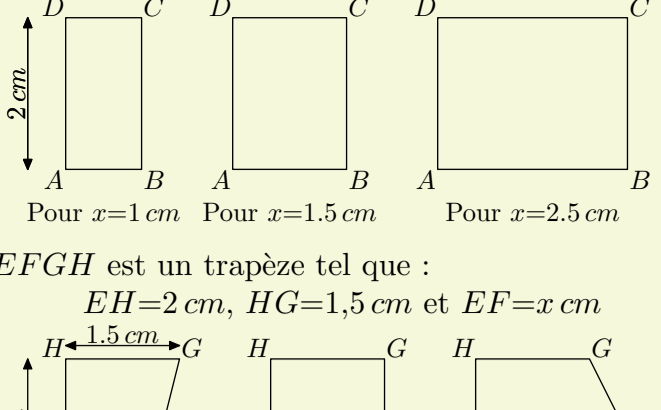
$D$ $C$ $D$ $C$ $D$ $C$

$2\,cm$

$A$ $B$ $A$ $B$ $A$ $B$

Pour $x$=1 $cm$ Pour $x$=1.5 $cm$ Pour $x$=2.5 $cm$

$EFGH$ est un trapèze tel que :

$EH$=2 $cm$, $HG$=1,5 $cm$ et $EF$=$x$ $cm$

$H$ $1.5\,cm$ $G$ $H$ $G$ $H$ $G$